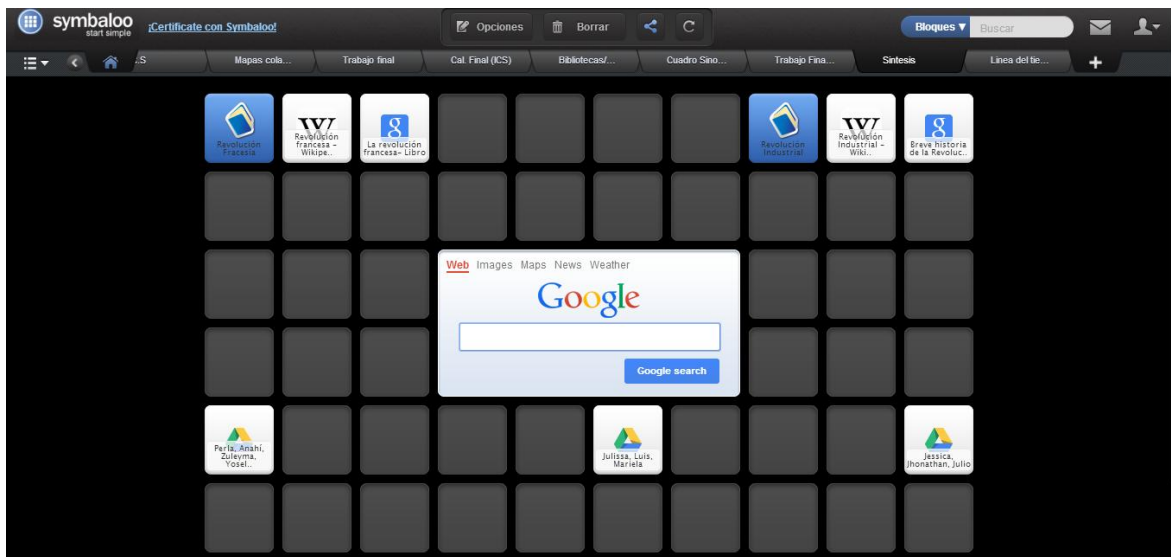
symbaloo start simple ¡Certifícate con Symbaloo!

Opciones Borrar

Bloques ▾ Buscar

..S Mapas cola... Trabajo final Cal. Final (ICS) Bibliotecas/... Cuadro Sino... Trabajo Fina... Síntesis Línea del tie... +

Revolución Fracesa

Revolución francesa - Wikipe...

La revolución francesa- Libro

Revolución Industrial

Revolución Industrial - Wiki..

Breve historia de la Revoluc..

Web Images Maps News Weather

Google

Google search

Perla, Anahí, Zuleyma, Yosel..

Julissa, Luis, Mariela

Jessica, Jhonathan, Julio